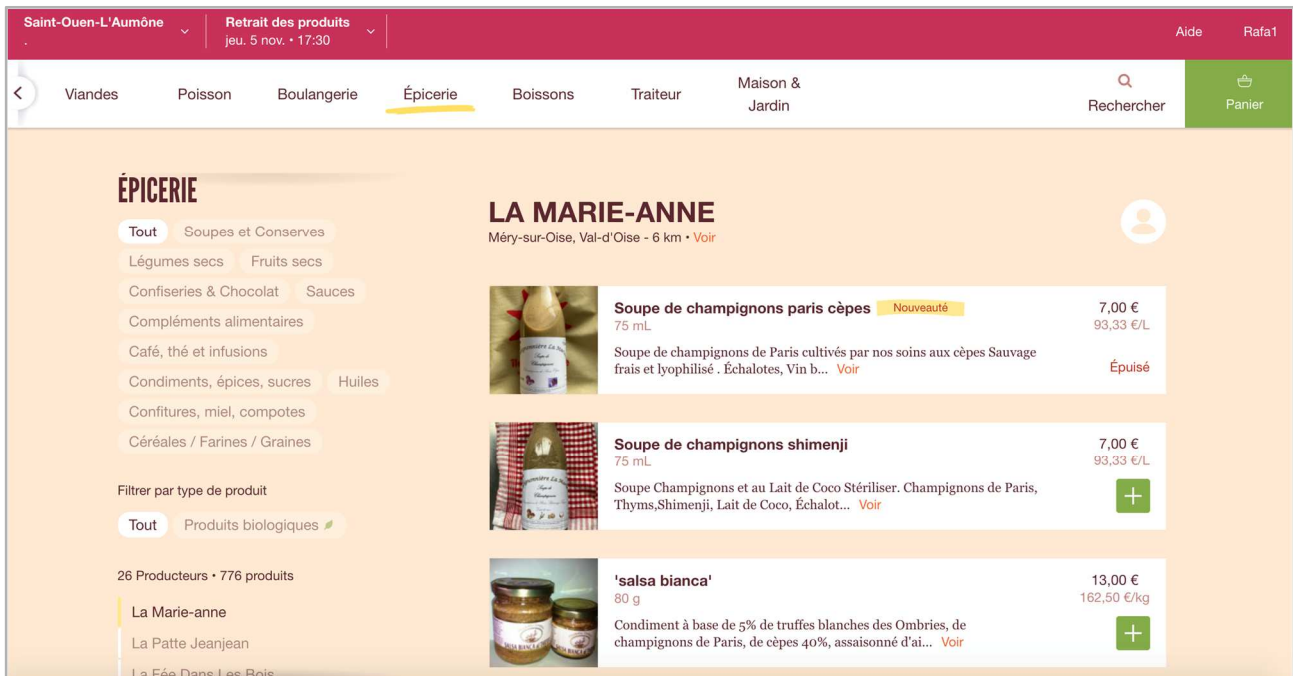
Saint-Ouen-L'Aumône
.

Retrait des produits
jeu. 5 nov. • 17:30

Aide Rafa1

Viandes Poisson Boulangerie Épicerie Boissons Traiteur Maison & Jardin

Rechercher

Panier

ÉPICERIE

Tout Soupes et Conserves
Légumes secs Fruits secs
Confiseries & Chocolat Sauces
Compléments alimentaires
Café, thé et infusions
Condiments, épices, sucres Huiles
Confitures, miel, compotes
Céréales / Farines / Graines

Filtrer par type de produit

Tout Produits biologiques

26 Producteurs • 776 produits

La Marie-anne
La Patte Jeanjean
La Fée Dans Les Bois

LA MARIE-ANNE
Méry-sur-Oise, Val-d'Oise - 6 km • Voir

Soupe de champignons paris cèpes Nouveauté
75 mL
Soupe de champignons de Paris cultivés par nos soins aux cèpes Sauvage frais et lyophilisé . Échalotes, Vin b... Voir
7,00 €
93,33 €/L
Épuisé

Soupe de champignons shimenji
75 mL
Soupe Champignons et au Lait de Coco Stériliser. Champignons de Paris, Thyms,Shimenji, Lait de Coco, Échalot... Voir
7,00 €
93,33 €/L
+

'salsa bianca'
80 g
Condiment à base de 5% de truffes blanches des Ombries, de champignons de Paris, de cèpes 40%, assaisonné d'ai... Voir
13,00 €
162,50 €/kg
+